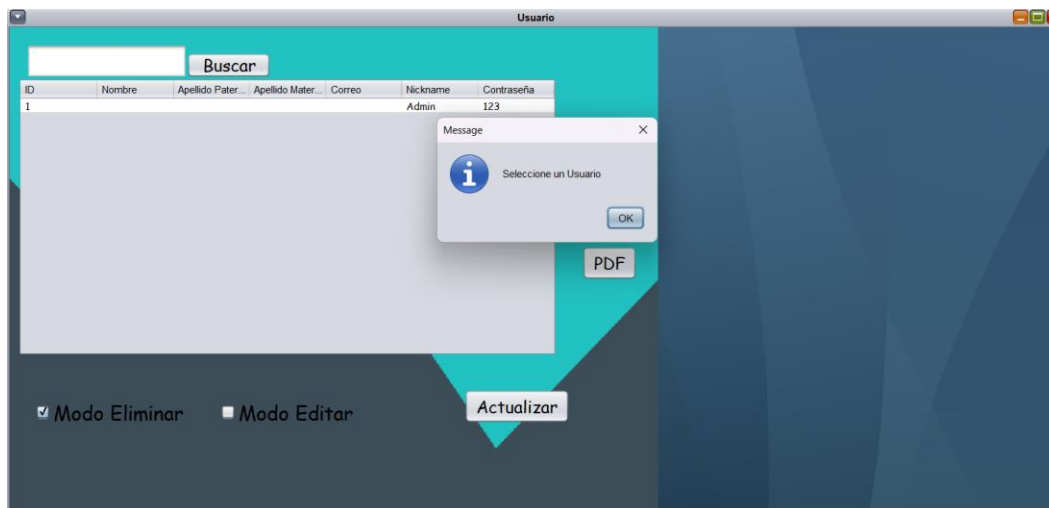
Usuario

Buscar

| ID | Nombre | Apellido Pater... | Apellido Mater... | Correo | Nickname | Contraseña |
|---|---|---|---|---|---|---|
| 1 | | | | | Admin | 123 |

Message

Seleccione un Usuario

OK

PDF

Modo Eliminar

Modo Editar

Actualizar